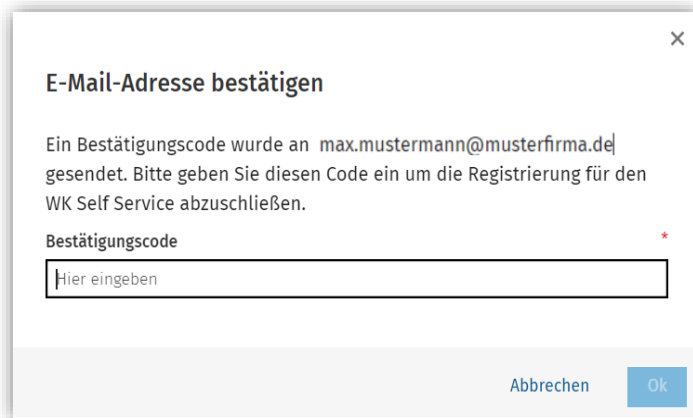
×

E-Mail-Adresse bestätigen

Ein Bestätigungscode wurde an max.mustermann@musterfirma.de gesendet. Bitte geben Sie diesen Code ein um die Registrierung für den WK Self Service abzuschließen.

Bestätigungscode *

Hier eingeben

Abbrechen Ok